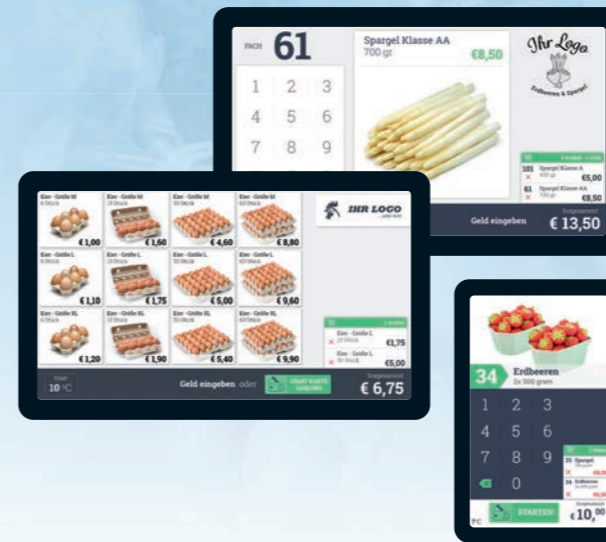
FACH 61

Spargel Klasse AA
700 gr

€8,50

1 2 3
4 5 6
7 8 9

Ihr Logo
Erdbeeren & Spargel

101 Spargel Klasse A
€5,00
61 Spargel Klasse AA
€8,50

Geld eingeben

€ 13,50

Eier - Größe M
6 Stück
€ 1,00

Eier - Größe M
€ 1,60

Eier - Größe M
€ 4,60

Eier - Größe M
€ 8,80

Eier - Größe L
€ 1,10

Eier - Größe L
€ 1,75

Eier - Größe L
€ 5,00

Eier - Größe L
€ 9,60

Eier - Größe XL
€ 1,20

Eier - Größe XL
€ 1,90

Eier - Größe XL
€ 5,40

Eier - Größe XL
€ 9,90

IHR LOGO

Eier - Größe L
€1,75

Eier - Größe L
€5,00

10 °C

Geld eingeben oder

START KARTE

€ 6,75

34 Erdbeeren
2x 500 gram

1 2 3
4 5 6
7 8 9
0

STARTEN

€10,00